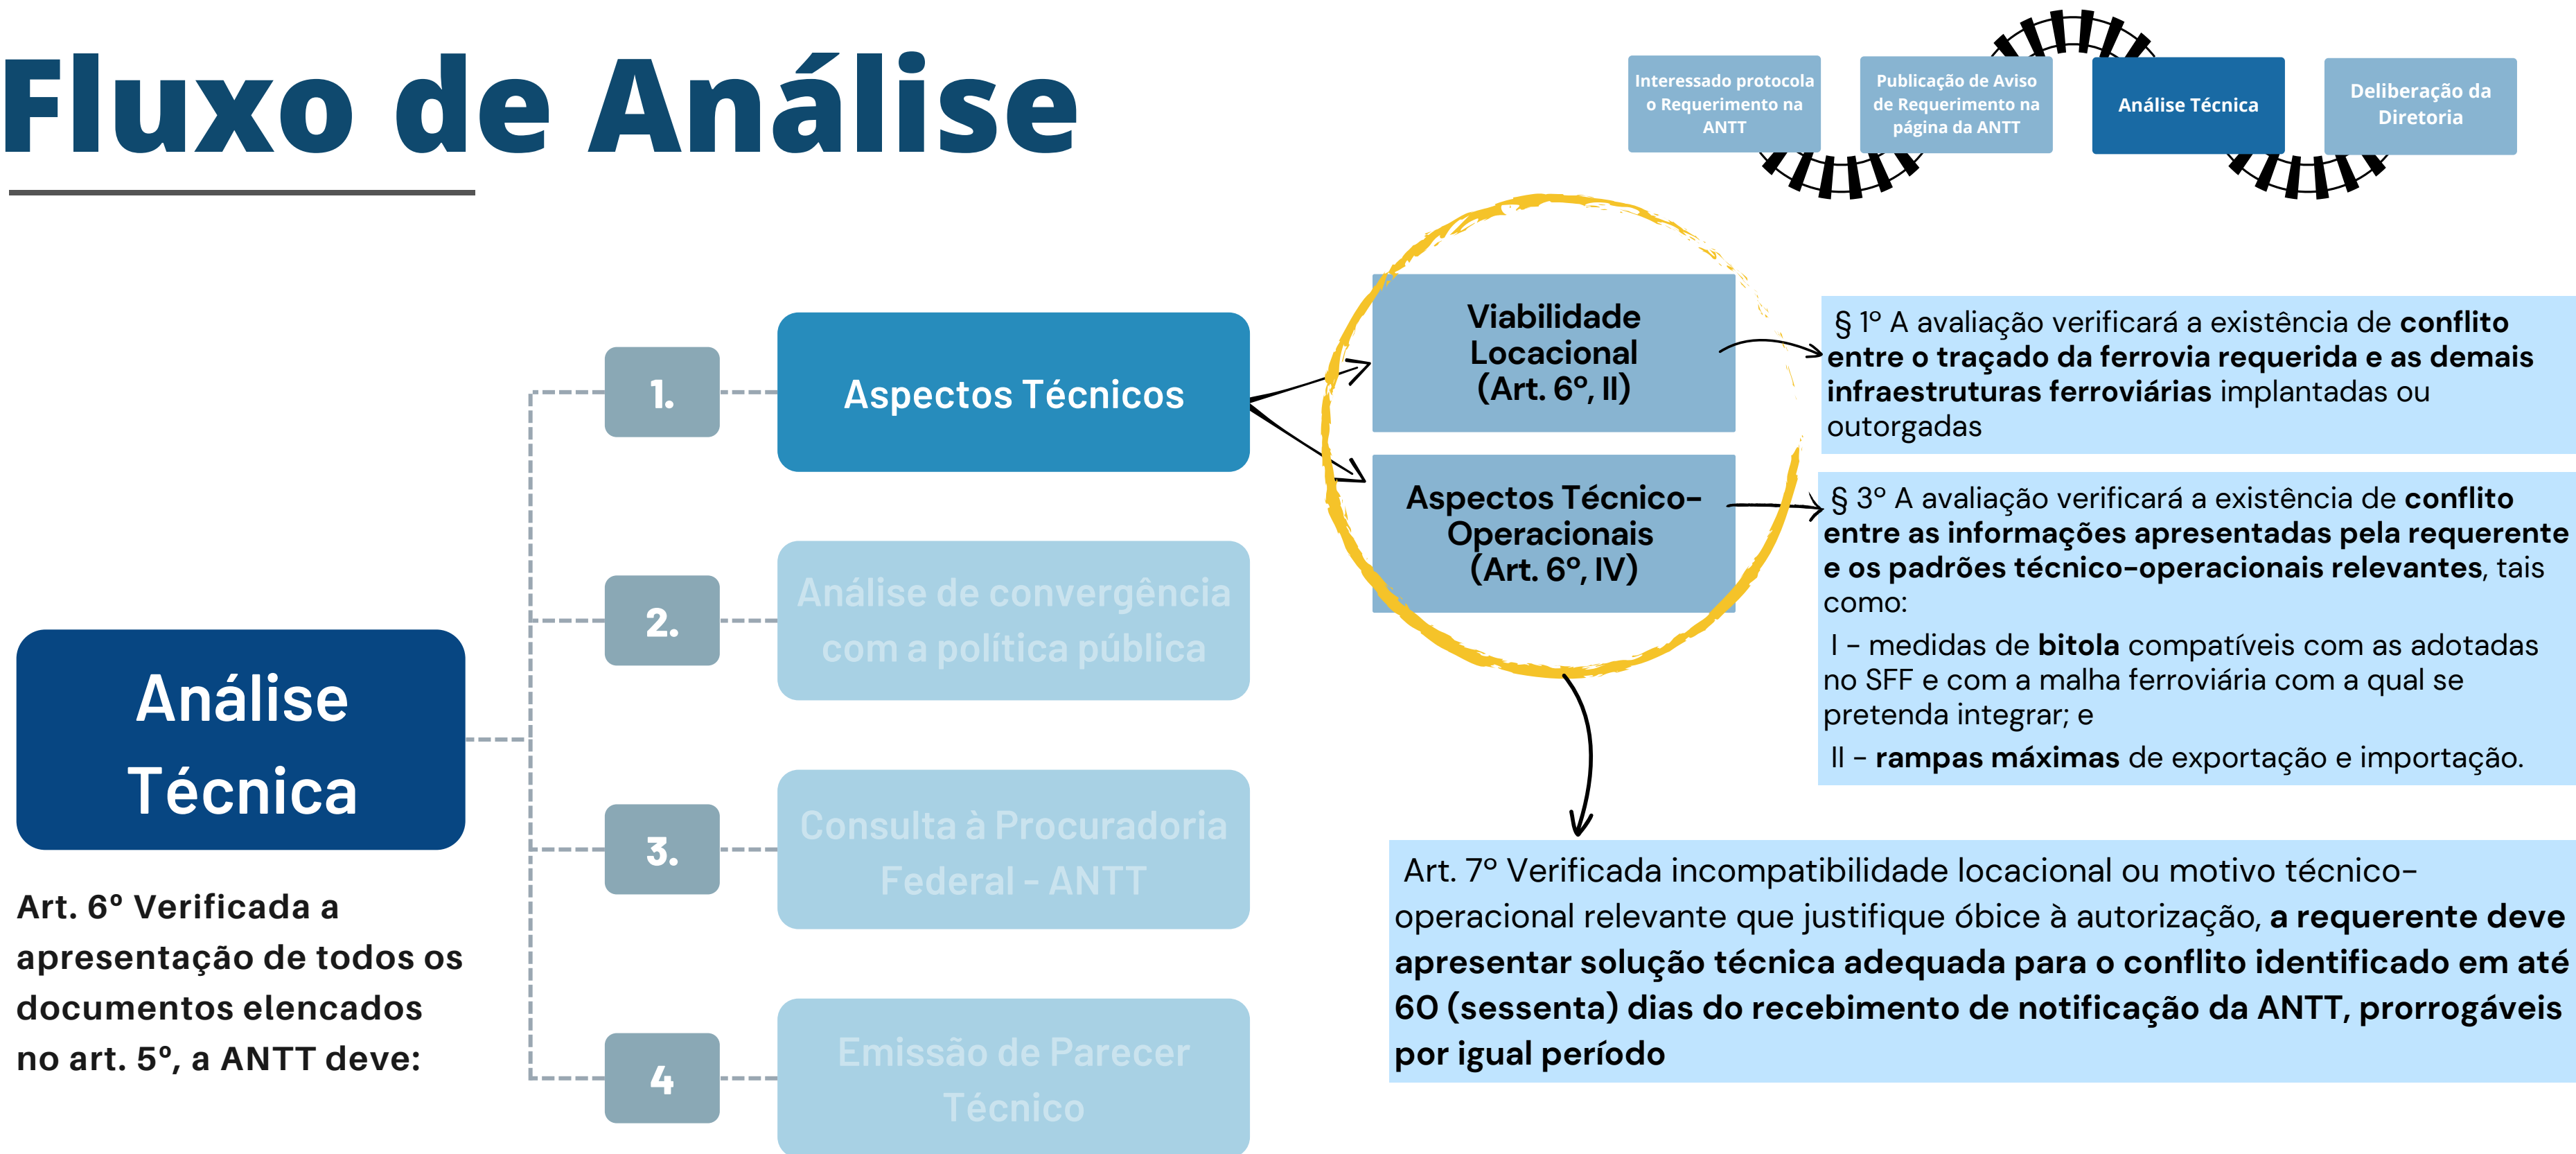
Fluxo de Análise

Interessado protocola o Requerimento na ANTT

Publicação de Aviso de Requerimento na página da ANTT

Análise Técnica

Deliberação da Diretoria

Análise Técnica

Art. 6º Verificada a apresentação de todos os documentos elencados no art. 5º, a ANTT deve:

1.

Aspectos Técnicos

2.

Análise de convergência com a política pública

3.

Consulta à Procuradoria Federal - ANTT

4

Emissão de Parecer Técnico

Viabilidade Locacional (Art. 6º, II)

Aspectos Técnico-Operacionais (Art. 6º, IV)

§ 1º A avaliação verificará a existência de **conflito entre o traçado da ferrovia requerida e as demais infraestruturas ferroviárias** implantadas ou outorgadas

§ 3º A avaliação verificará a existência de **conflito entre as informações apresentadas pela requerente e os padrões técnico-operacionais relevantes**, tais como:

I - medidas de **bitola** compatíveis com as adotadas no SFF e com a malha ferroviária com a qual se pretenda integrar; e

II - **rampas máximas** de exportação e importação.

Art. 7º Verificada incompatibilidade locacional ou motivo técnico-operacional relevante que justifique óbice à autorização, **a requerente deve apresentar solução técnica adequada para o conflito identificado em até 60 (sessenta) dias do recebimento de notificação da ANTT, prorrogáveis por igual período**